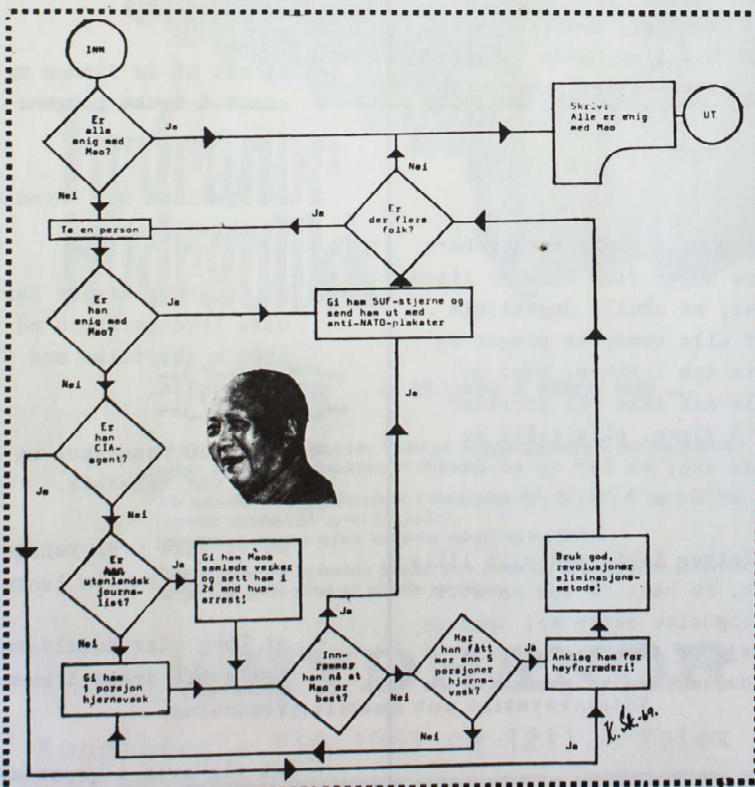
INN

Er alle enig med Mao?

Ja

Skriv: Alle er enig med Mao

UT

Nei

Er der flere folk?

Ja

Nei

Ta en person

Er han enig med Mao?

Ja

Gi ham SUF-stjerne og send ham ut med anti-NATO-plakater

Nei

Ja

Er han CIA-agent?

Ja

Nei

Er han utenlendsk journalist?

Ja

Gi ham Maos samlede verker og sett ham i 24 mnd husarrest!

Nei

Bruk god, revolusjonær eliminasjonsmetode!

Ja

Innrømmer han nå at Mao er best?

Har han fått mer enn 5 porsjoner hjernevask?

Ja

Anklag ham for høyforræderi!

Gi ham 1 porsjon hjernevask

Nei

Nei

Ja

K. Sk. -69.